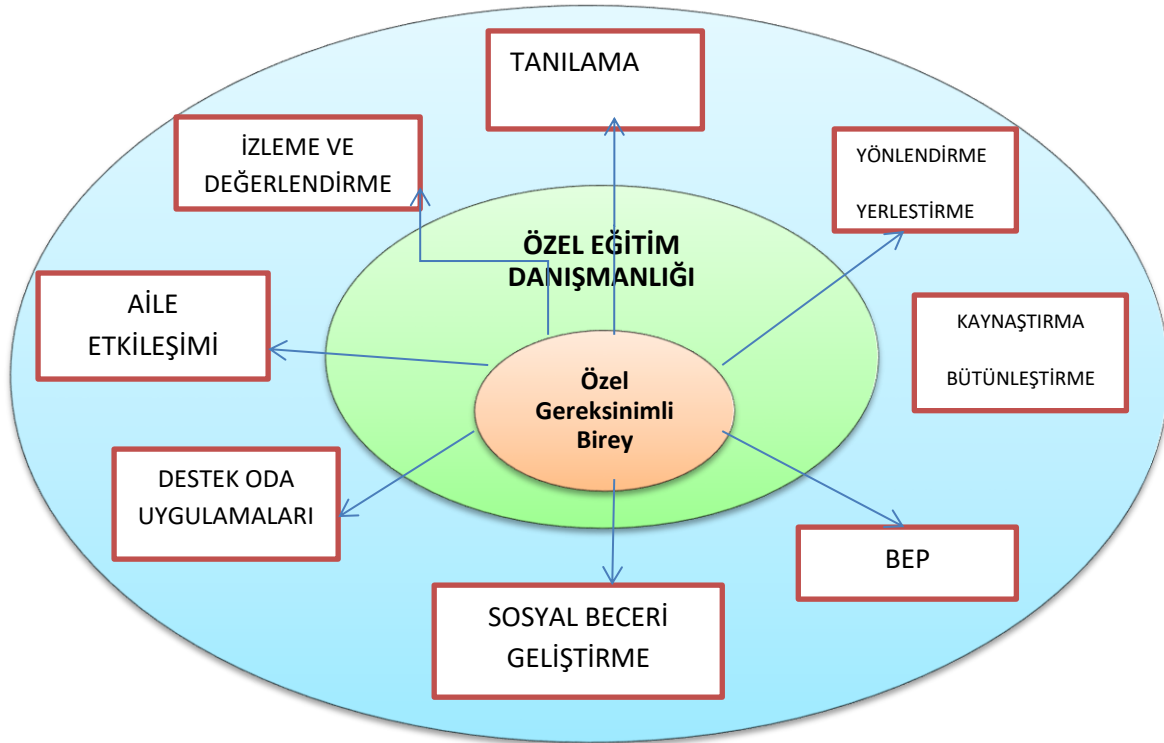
TANILAMA

İZLEME VE DEĞERLENDİRME

YÖNLENDİRME

YERLESTİRME

ÖZEL EĞİTİM DANIŞMANLIĞI

AİLE ETKİLEŞİMİ

KAYNAŞTIRMA

BÜTÜNLEŞTİRME

Özel Gereksinimli Birey

DESTEK ODA UYGULAMALARI

BEP

SOSYAL BECERİ GELİŞTİRME